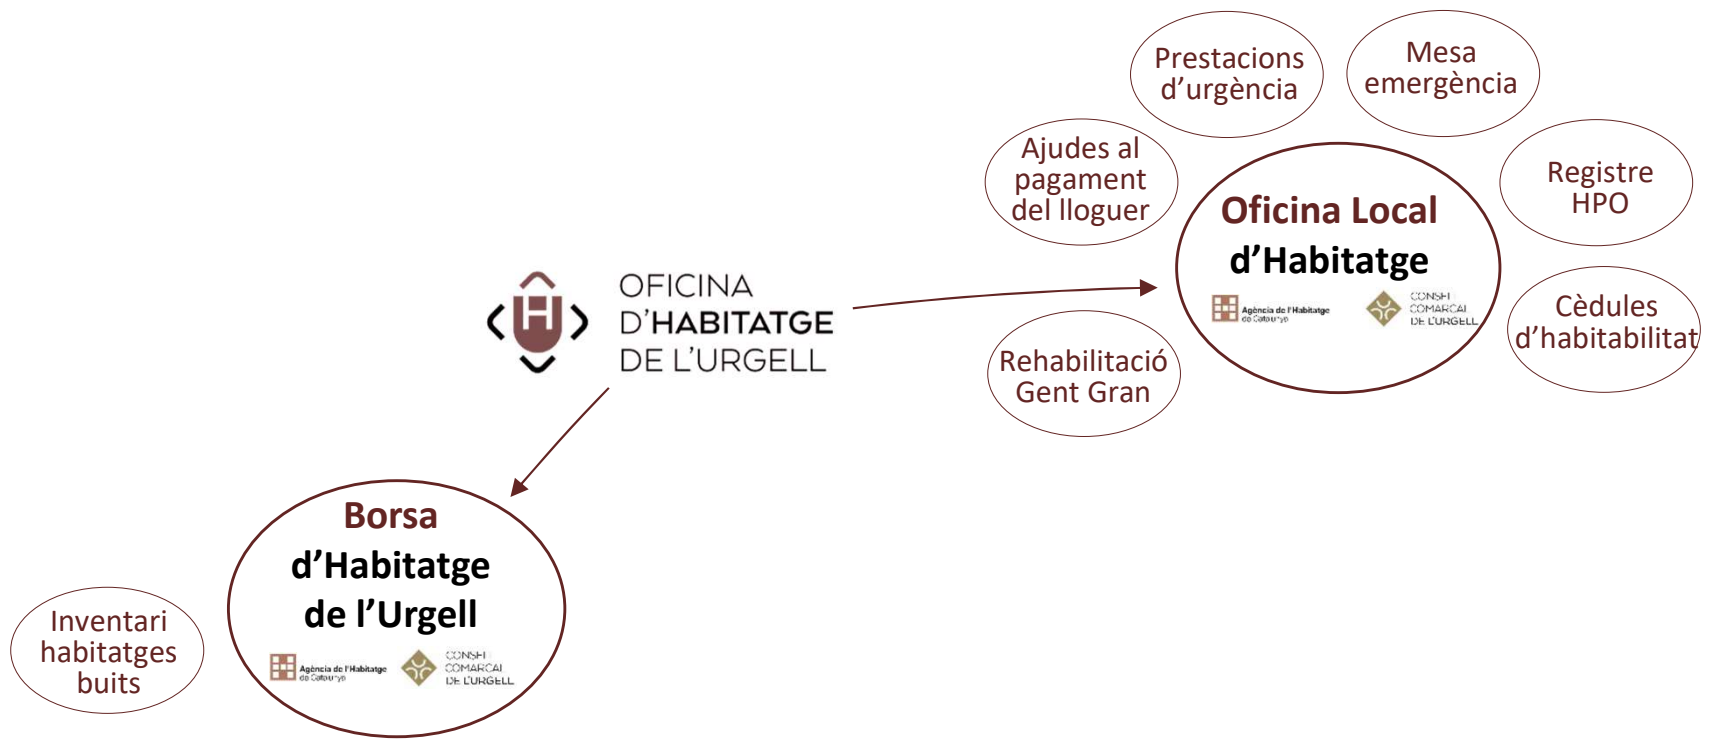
Prestacions d'urgència

Mesa emergència

Ajudes al pagament del lloguer

Registre HPO

Oficina Local d'Habitatge

Agència de l'Habitatge de Catalunya

CONSELL COMARCAL DE L'URGELL

Cèdules d'habitabilitat

OFICINA D'HABITATGE DE L'URGELL

Rehabilitació Gent Gran

Borsa d'Habitatge de l'Urgell

Agència de l'Habitatge de Catalunya

CONSELL COMARCAL DE L'URGELL

Inventari habitatges buits